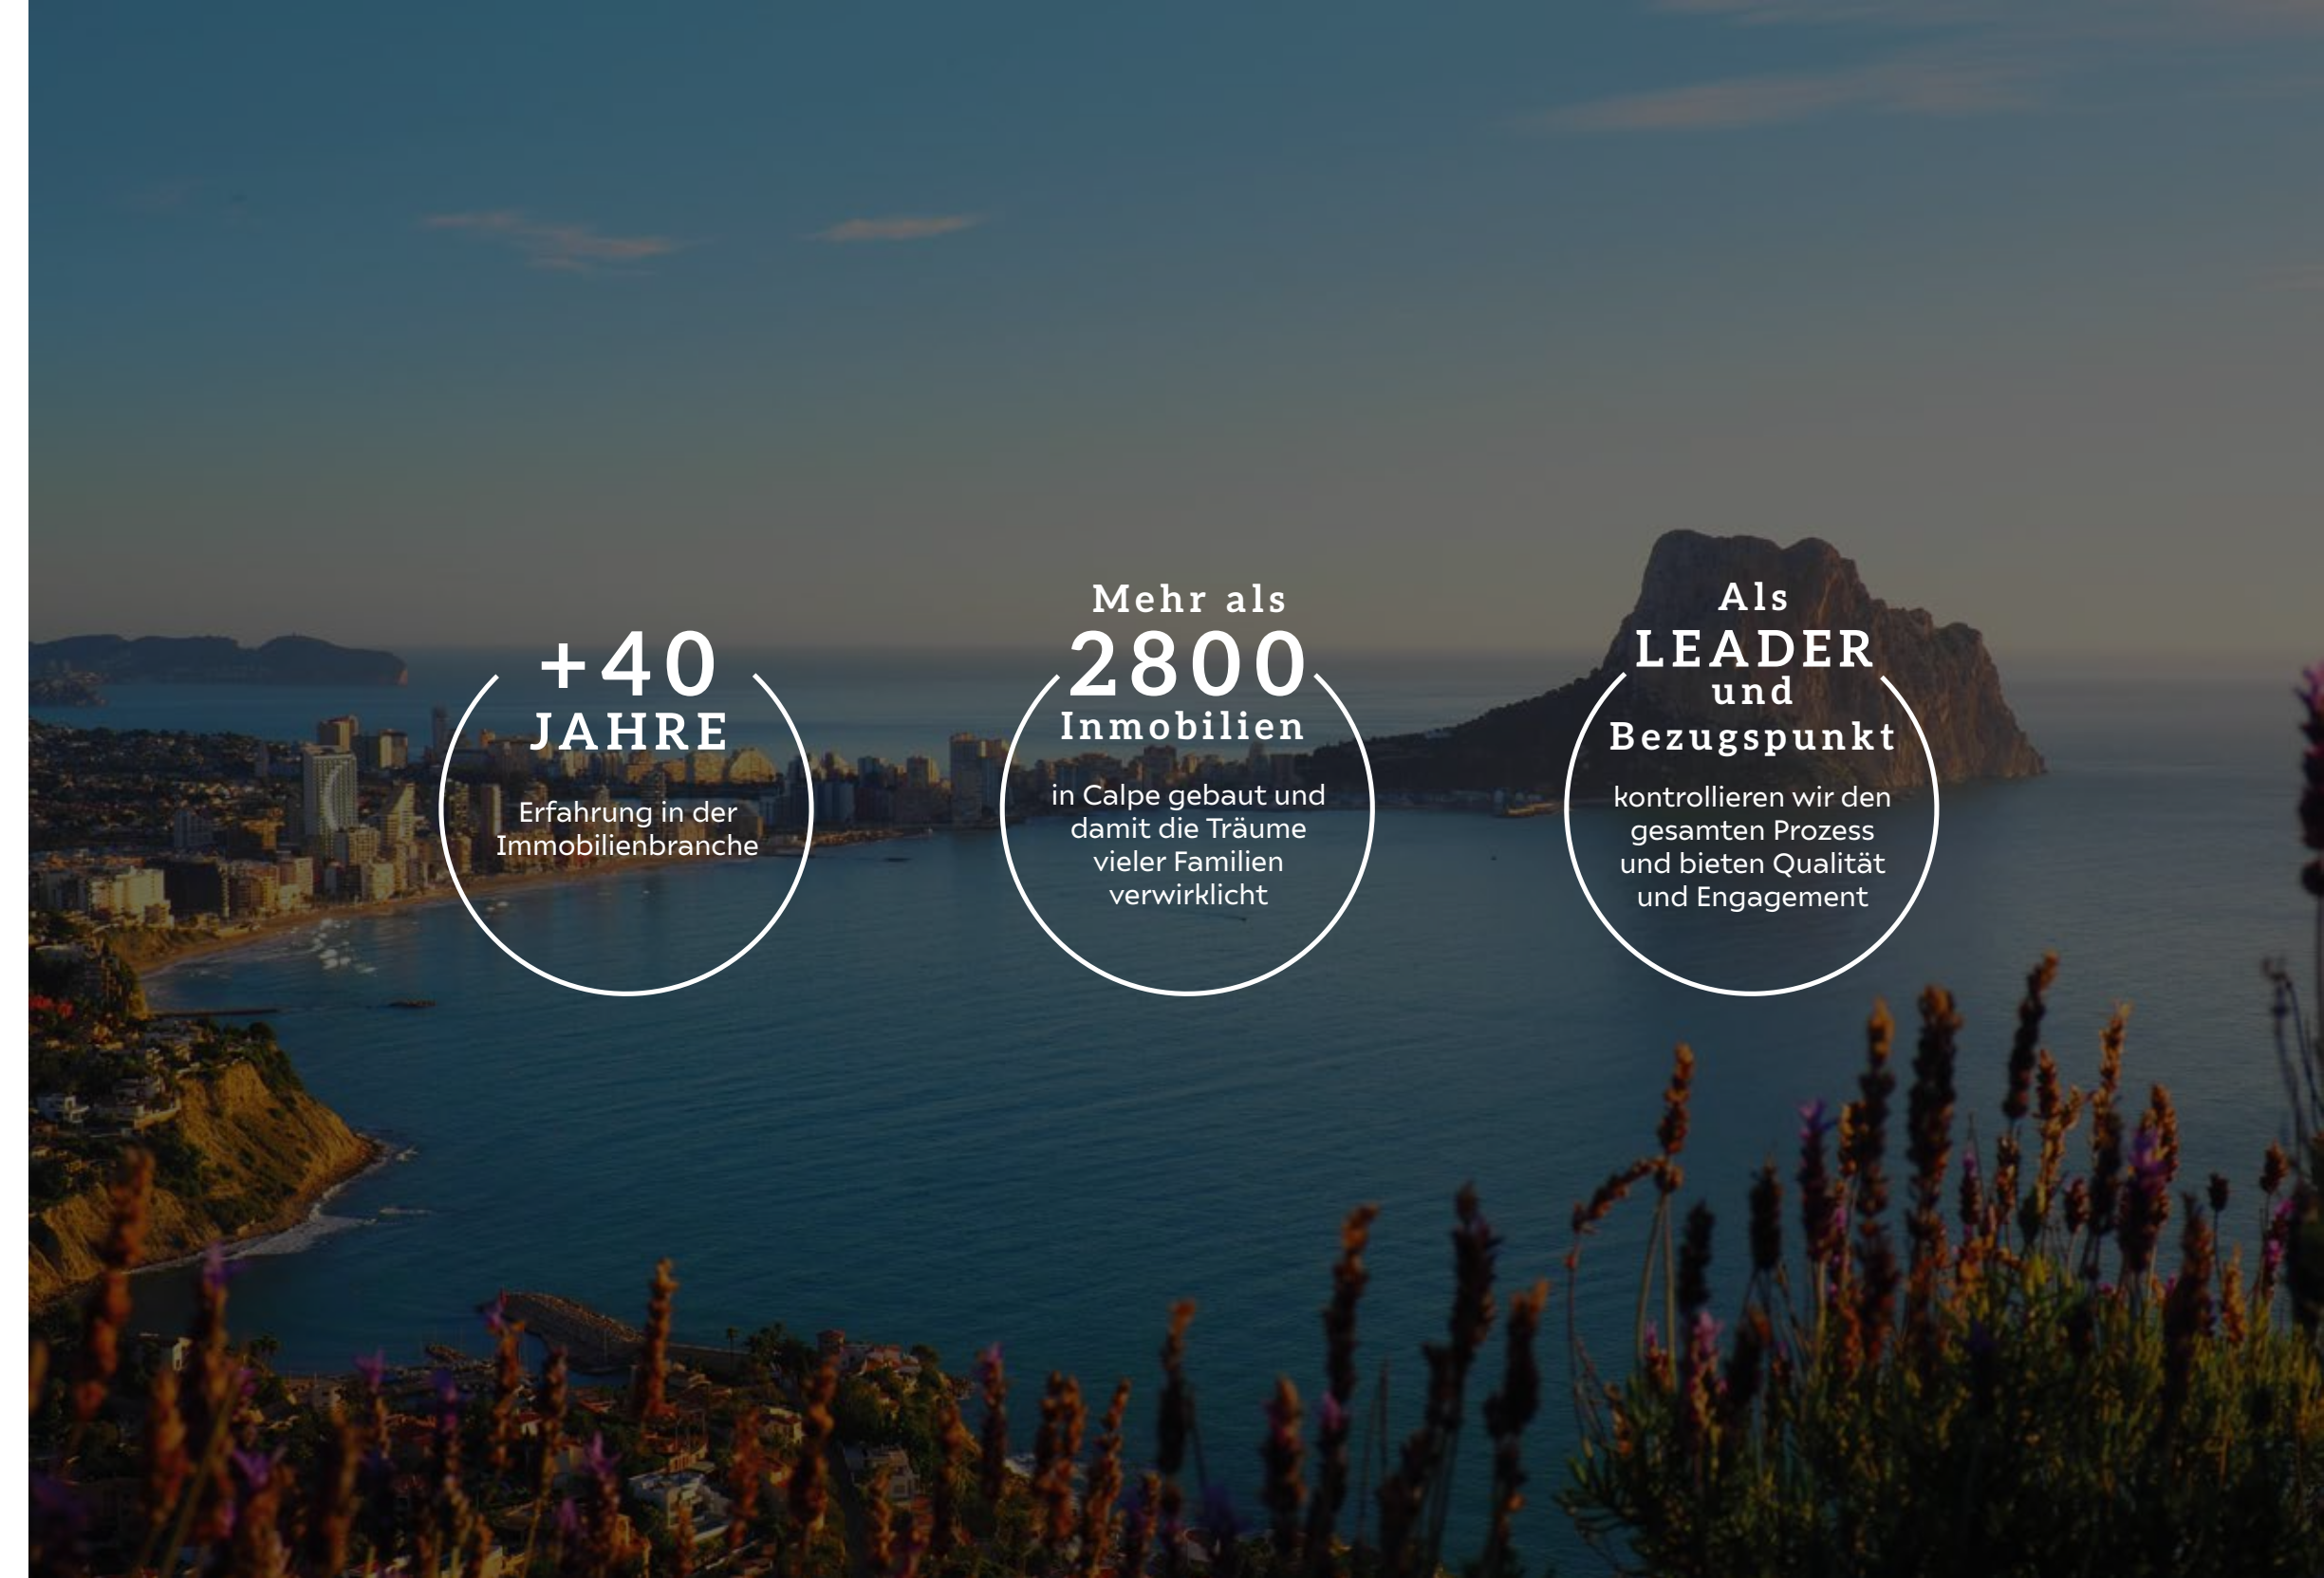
+40
JAHRE

Erfahrung in der Immobilienbranche

Mehr als
2800
Inmobilien

in Calpe gebaut und damit die Träume vieler Familien verwirklicht

Als
LEADER
und
Bezugspunkt

kontrollieren wir den gesamten Prozess und bieten Qualität und Engagement